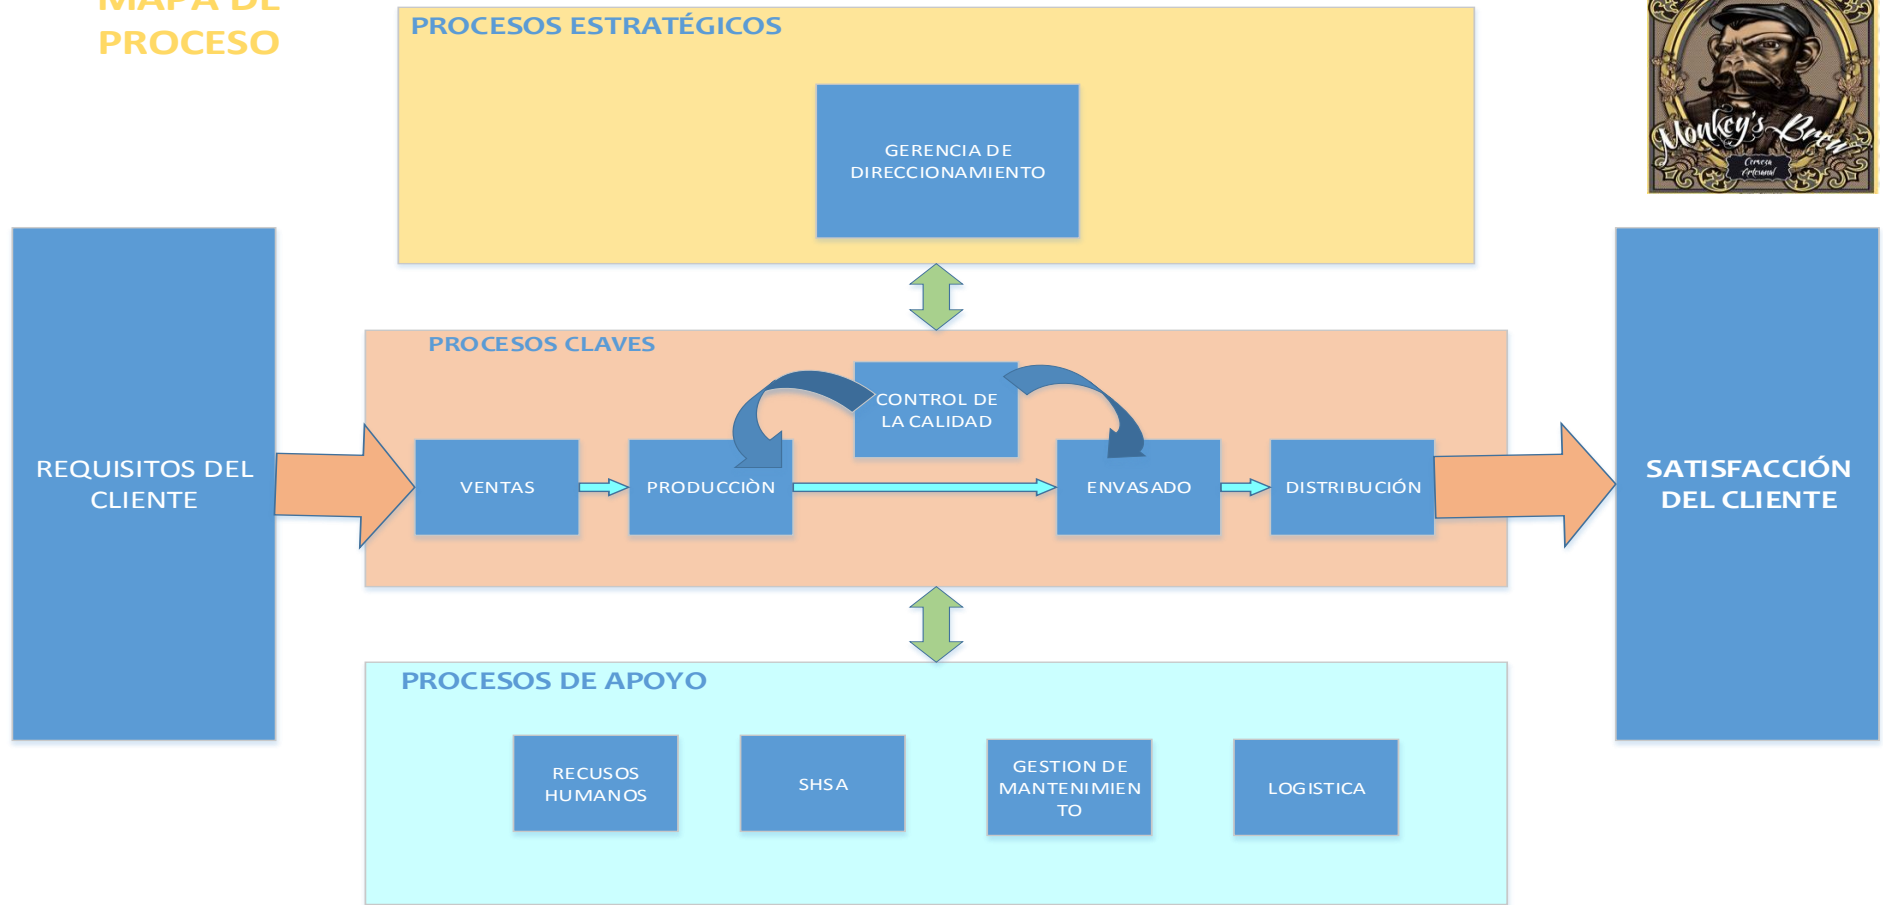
MAPA DE PROCESO

PROCESOS ESTRATÉGICOS

GERENCIA DE DIRECCIONAMIENTO

Monkey's Brew
Cerveza Artesanal

REQUISITOS DEL CLIENTE

PROCESOS CLAVES

CONTROL DE LA CALIDAD

VENTAS

PRODUCCIÒN

ENVASADO

DISTRIBUCIÓN

SATISFACCIÓN DEL CLIENTE

PROCESOS DE APOYO

RECUSOS HUMANOS

SHSA

GESTION DE MANTENIMIENTO

LOGISTICA